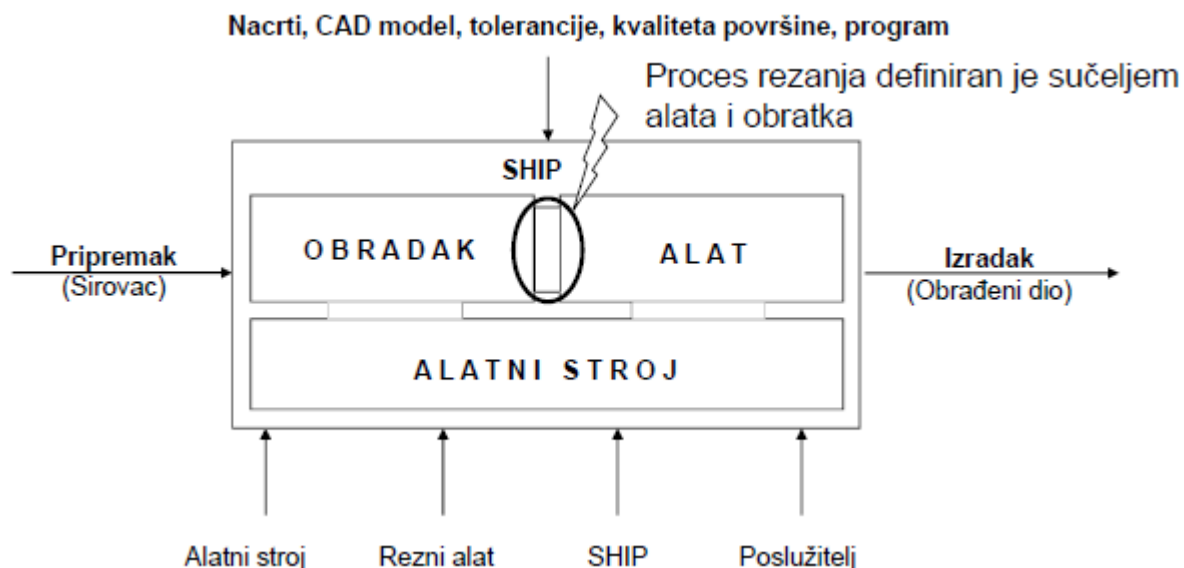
Nacrti, CAD model, tolerancije, kvaliteta površine, program

Proces rezanja definiran je sučeljem alata i obratka

SHIP

Pripremak
(Sirovac)

OBRADAK

ALAT

Izradak
(Obrađeni dio)

ALATNI STROJ

Alatni stroj

Rezni alat

SHIP

Poslužitelj